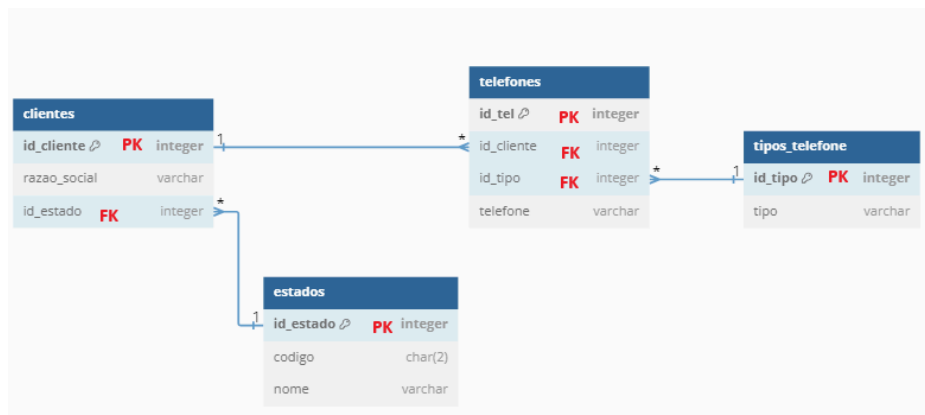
clientes

| | | |
|---|---|---|
| id_cliente | PK | integer |
| razao_social | | varchar |
| id_estado | FK | integer |

telefones

| | | |
|---|---|---|
| id_tel | PK | integer |
| id_cliente | FK | integer |
| id_tipo | FK | integer |
| telefone | | varchar |

tipos_telefone

| | | |
|---|---|---|
| id_tipo | PK | integer |
| tipo | | varchar |

estados

| | | |
|---|---|---|
| id_estado | PK | integer |
| codigo | | char(2) |
| nome | | varchar |

1 *
* 1
* 1